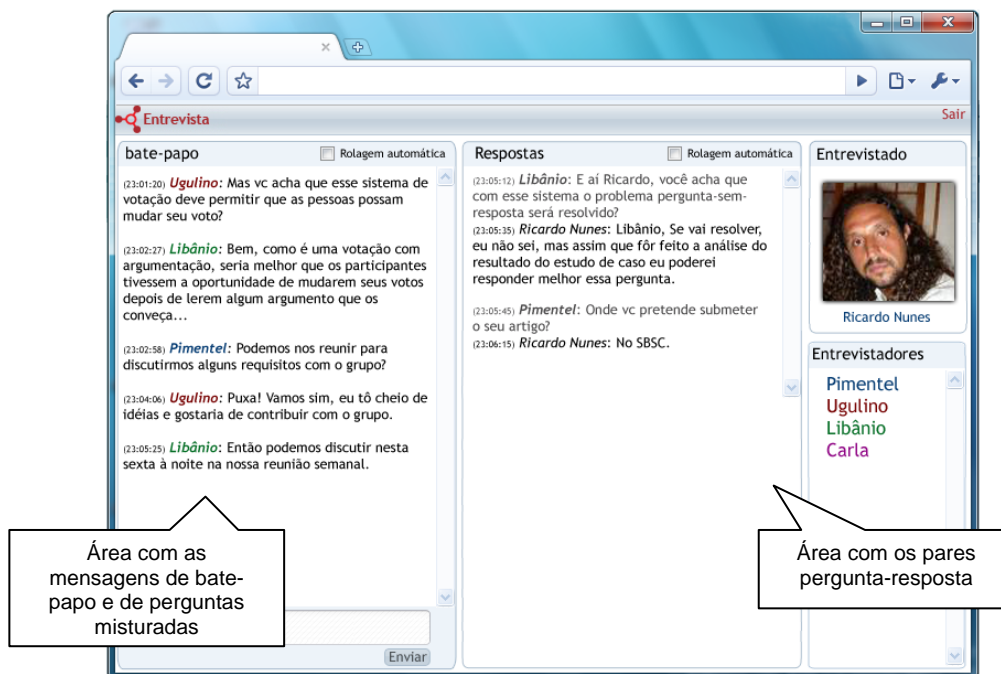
Entrevista

Sair

bate-papo

Rolagem automática

(23:01:20) Ugulino: Mas vc acha que esse sistema de votação deve permitir que as pessoas possam mudar seu voto?

(23:02:27) Libânio: Bem, como é uma votação com argumentação, seria melhor que os participantes tivessem a oportunidade de mudarem seus votos depois de lerem algum argumento que os conveça...

(23:02:58) Pimentel: Podemos nos reunir para discutirmos alguns requisitos com o grupo?

(23:04:06) Ugulino: Puxa! Vamos sim, eu tô cheio de idéias e gostaria de contribuir com o grupo.

(23:05:25) Libânio: Então podemos discutir nesta sexta à noite na nossa reunião semanal.

Área com as mensagens de bate-papo e de perguntas misturadas

Enviar

Respostas

Rolagem automática

(23:05:12) Libânio: E aí Ricardo, você acha que com esse sistema o problema pergunta-sem-resposta será resolvido?
(23:05:35) Ricardo Nunes: Libânio, Se vai resolver, eu não sei, mas assim que fôr feito a análise do resultado do estudo de caso eu poderei responder melhor essa pergunta.

(23:05:45) Pimentel: Onde vc pretende submeter o seu artigo?
(23:06:15) Ricardo Nunes: No SBSC.

Área com os pares pergunta-resposta

Entrevistado

Ricardo Nunes

Entrevistadores

Pimentel
Ugulino
Libânio
Carla